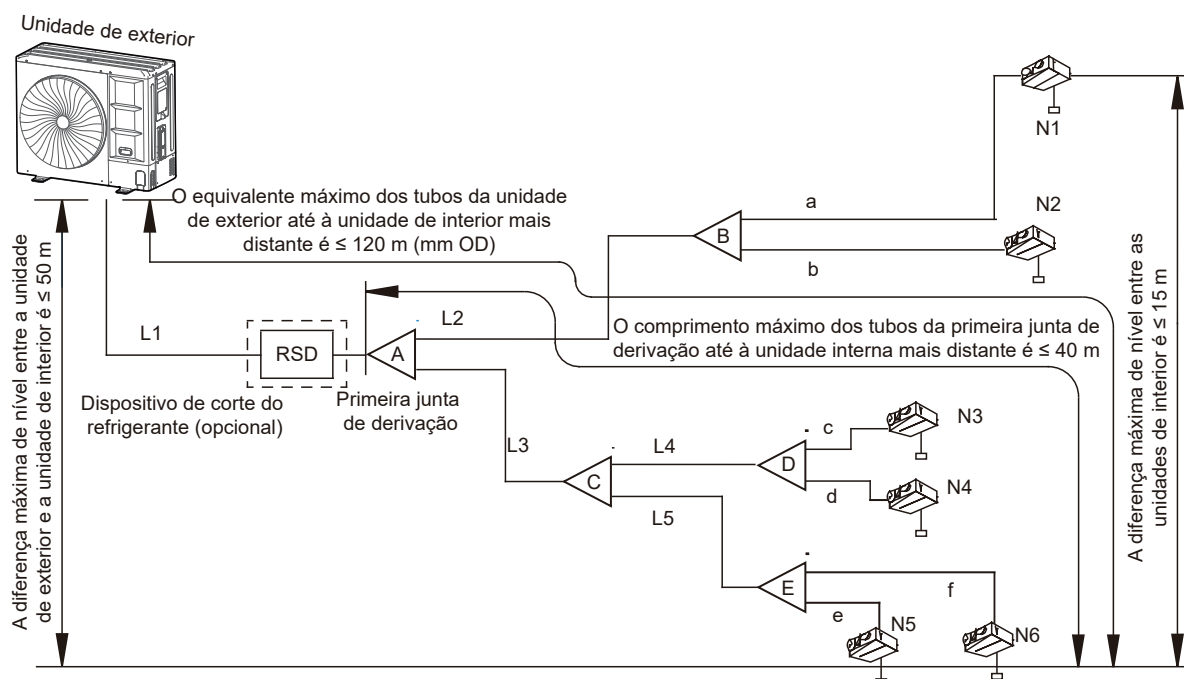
Unidade de exterior

O equivalente máximo dos tubos da unidade de exterior até à unidade de interior mais distante é ≤ 120 m (mm OD)

N1

a

N2

B

b

A diferença máxima de nível entre a unidade de exterior e a unidade de interior é ≤ 50 m

L1

RSD

A

L2

O comprimento máximo dos tubos da primeira junta de derivação até à unidade interna mais distante é ≤ 40 m

A diferença máxima de nível entre as unidades de interior é ≤ 15 m

Dispositivo de corte do refrigerante (opcional)

Primeira junta de derivação

L3

C

L4

D

c

N3

d

N4

L5

E

f

e

N5

N6